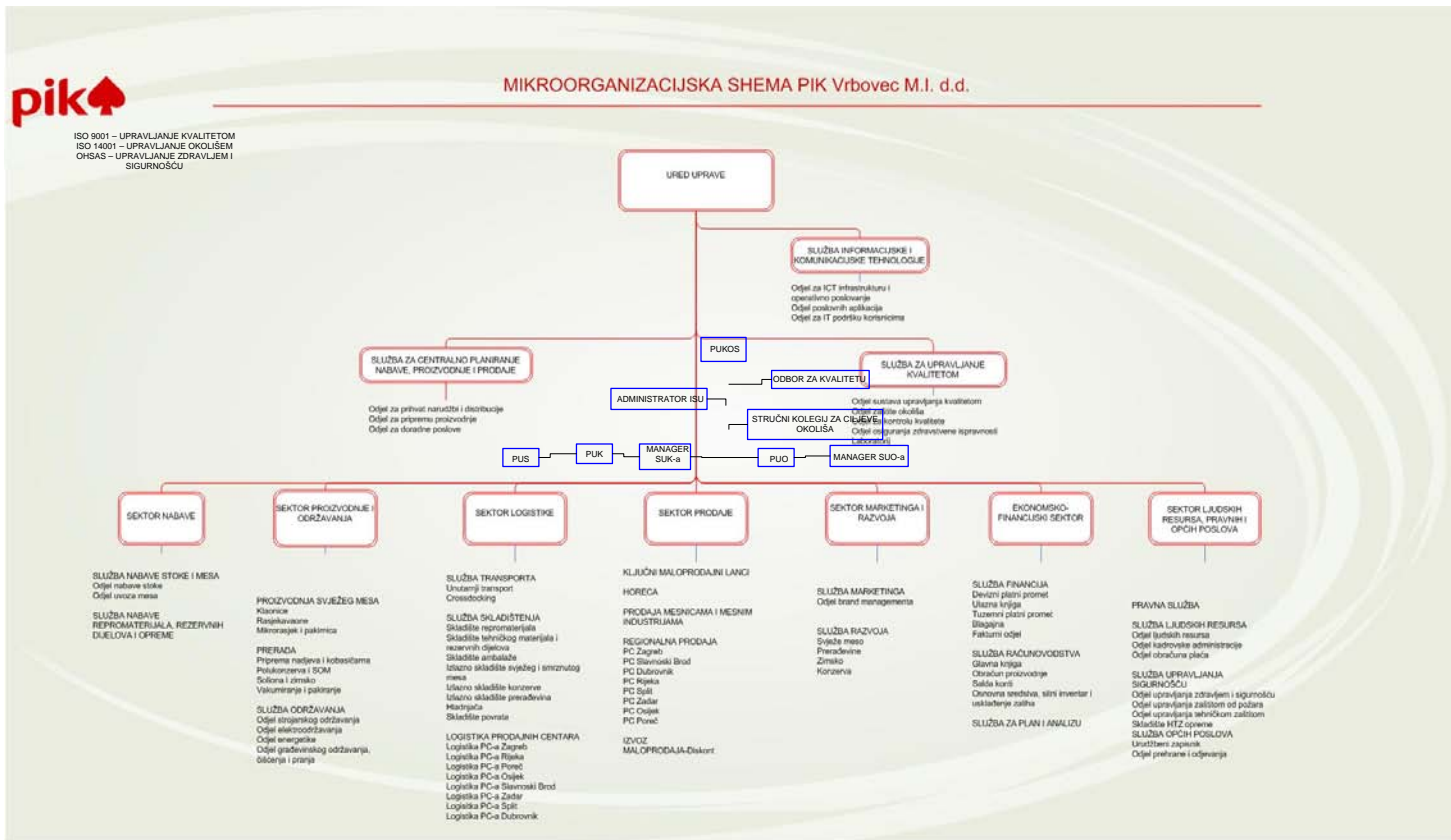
pik

MIKROORGANIZACIJSKA SHEMA PIK Vrbovec M.I. d.d.

ISO 9001 – UPRAVLJANJE KVALITETOM
ISO 14001 – UPRAVLJANJE OKOLIŠEM
OHSAS – UPRAVLJANJE ZDRAVLJEM I SIGURNOŠĆU

URED UPRAVE

SLUŽBA INFORMACIJSKE I KOMUNIKACIJSKE TEHNOLOGIJE

Odjel za ICT infrastrukturu i operativno poslovanje
Odjel poslovnih aplikacija
Odjel za IT podršku korisnicima

PUKOS

SLUŽBA ZA CENTRALNO PLANIRANJE NABAVE, PROIZVODNJE I PRODAJE

Odjel za prihvat narudžbi i distribucije
Odjel za pripremu proizvodnje
Odjel za doradne poslove

SLUŽBA ZA UPRAVLJANJE KVALITETOM

ODBOR ZA KVALITETU

ADMINISTRATOR ISU

STRUČNI KOLEGIJ ZA CILJEVE OKOLIŠA

Odjel sustava upravljanja kvalitetom
Odjel zaštite okoliša
Odjel za kontrolu kvalitete
Odjel osiguranja zdravstvene ispravnosti
Laboratorij

PUS
PUK
MANAGER SUK-a
PUO
MANAGER SUO-a

SEKTOR NABAVE

SLUŽBA NABAVE STOKE I MESA
Odjel nabave stoke
Odjel uvoza mesa

SLUŽBA NABAVE REPROMATERIJALA, REZERVNIH DIJELOVA I OPREME

SEKTOR PROIZVODNJE I ODRŽAVANJA

PROIZVODNJA SVJEŽEG MESA
Klaonice
Rasjekavaone
Mikrorasjek i pakirnica

PRERADA
Priprema nadjeva i kobasičarna
Polukonzerva i SOM
Solione i zimsko
Vakumiranje i pakiranje

SLUŽBA ODRŽAVANJA
Odjel strojarskog održavanja
Odjel elektroodržavanja
Odjel energetike
Odjel građevinskog održavanja, čišćenja i pranja

SEKTOR LOGISTIKE

SLUŽBA TRANSPORTA
Unutarnji transport
Crossdocking

SLUŽBA SKLADIŠTENJA
Skladište repromaterijala
Skladište tehničkog materijala i rezervnih dijelova
Skladište ambalaže
Izlazno skladište svježeg i smrznutog mesa
Izlazno skladište konzerve
Izlazno skladište prerađevina
Hladnjača
Skladište povrata

LOGISTIKA PRODAJNIH CENTARA
Logistika PC-a Zagreb
Logistika PC-a Rijeka
Logistika PC-a Poreč
Logistika PC-a Osijek
Logistika PC-a Slavonski Brod
Logistika PC-a Zadar
Logistika PC-a Split
Logistika PC-a Dubrovnik

SEKTOR PRODAJE

KLJUČNI MALOPRODAJNI LANCI

HORECA

PRODAJA MESNICAMA I MESNIM INDUSTRIJAMA

REGIONALNA PRODAJA
PC Zagreb
PC Slavonski Brod
PC Dubrovnik
PC Rijeka
PC Split
PC Zadar
PC Osijek
PC Poreč

IZVOZ
MALOPRODAJA-Diskont

SEKTOR MARKETINGA I RAZVOJA

SLUŽBA MARKETINGA
Odjel brand managementa

SLUŽBA RAZVOJA
Svježe meso
Prerađevine
Zimsko
Konzerva

EKONOMSKO-FINANCIJSKI SEKTOR

SLUŽBA FINANCIJA
Devizni platni promet
Ulazna knjiga
Tuzemni platni promet
Blagajna
Fakturni odjel

SLUŽBA RAČUNOVODSTVA
Glavna knjiga
Obračun proizvodnje
Salda konti
Osnovna sredstva, sitni inventar i usklađenje zaliha

SLUŽBA ZA PLAN I ANALIZU

SEKTOR LJUDSKIH RESURSA, PRAVNIH I OPĆIH POSLOVA

PRAVNA SLUŽBA

SLUŽBA LJUDSKIH RESURSA
Odjel ljudskih resursa
Odjel kadrovske administracije
Odjel obračuna plaća

SLUŽBA UPRAVLJANJA SIGURNOŠĆU
Odjel upravljanja zdravljem i sigurnošću
Odjel upravljanja zaštitom od požara
Odjel upravljanja tehničkom zaštitom
Skladište HTZ opreme
SLUŽBA OPĆIH POSLOVA
Urudžbeni zapisnik
Odjel prehrane i odijevanja